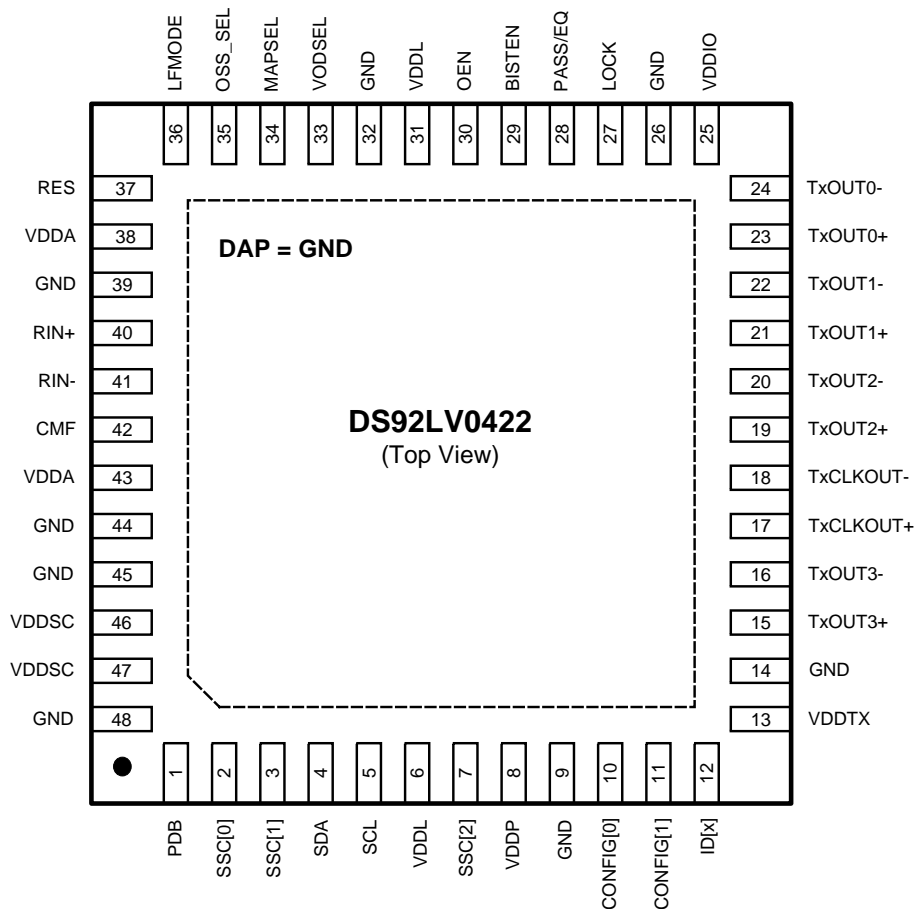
LFMODE 36
OSS_SEL 35
MAPSEL 34
VODSEL 33
GND 32
VDDL 31
OEN 30
BISTEN 29
PASS/EQ 28
LOCK 27
GND 26
VDDIO 25

RES 37
VDDA 38
GND 39
RIN+ 40
RIN- 41
CMF 42
VDDA 43
GND 44
GND 45
VDDSC 46
VDDSC 47
GND 48

DAP = GND

**DS92LV0422**
(Top View)

24 TxOUT0-
23 TxOUT0+
22 TxOUT1-
21 TxOUT1+
20 TxOUT2-
19 TxOUT2+
18 TxCLKOUT-
17 TxCLKOUT+
16 TxOUT3-
15 TxOUT3+
14 GND
13 VDDTX

1 PDB
2 SSC[0]
3 SSC[1]
4 SDA
5 SCL
6 VDDL
7 SSC[2]
8 VDDP
9 GND
10 CONFIG[0]
11 CONFIG[1]
12 ID[x]